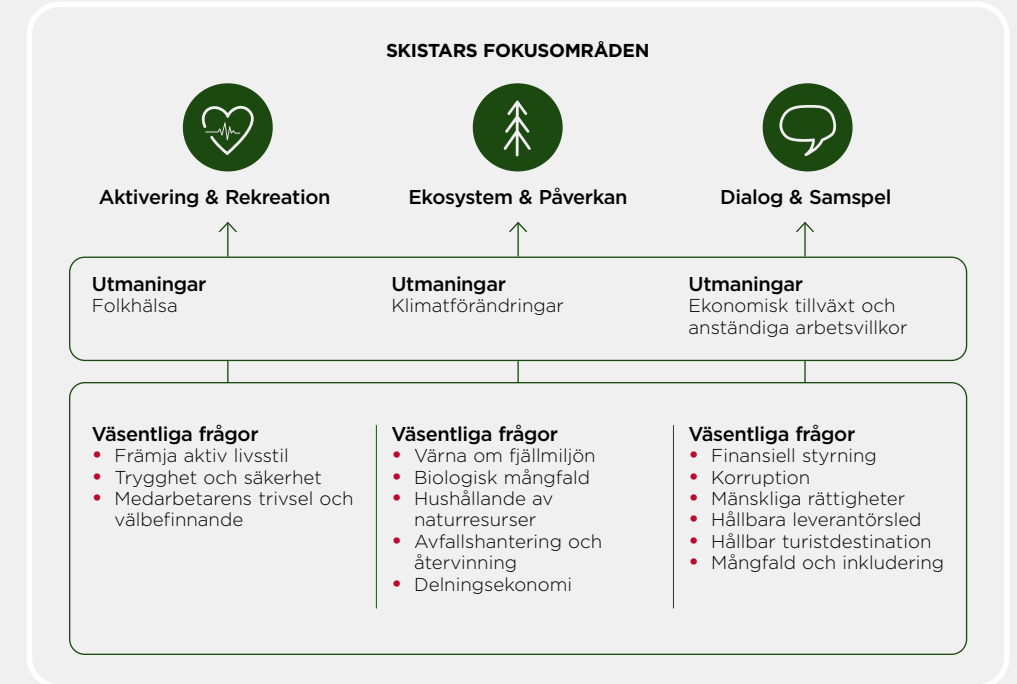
SKISTARS FOKUSOMRÅDEN

Aktivering & Rekreation

Ekosystem & Påverkan

Dialog & Samspel

Utmaningar
Folkhälsa

Utmaningar
Klimatförändringar

Utmaningar
Ekonomisk tillväxt och anständiga arbetsvillkor

Väsentliga frågor
• Främja aktiv livsstil
• Trygghet och säkerhet
• Medarbetarens trivsel och välbefinnande

Väsentliga frågor
• Värna om fjällmiljön
• Biologisk mångfald
• Hushållande av naturresurser
• Avfallshantering och återvinning
• Delningsekonomi

Väsentliga frågor
• Finansiell styrning
• Korruption
• Mänskliga rättigheter
• Hållbara leverantörsled
• Hållbar turistdestination
• Mångfald och inkludering